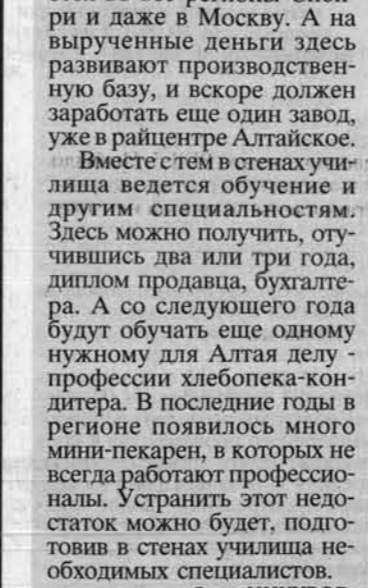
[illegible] ри и даже в Москву. А на вырученные деньги здесь развивают производственную базу, и вскоре должен заработать еще один завод, уже в райцентре Алтайское.

Вместе с тем в стенах училища ведется обучение и другим специальностям. Здесь можно получить, отучившись два или три года, диплом продавца, бухгалтера. А со следующего года будут обучать еще одному нужному для Алтая делу - профессии хлебопека-кондитера. В последние годы в регионе появилось много мини-пекарен, в которых не всегда работают профессионалы. Устранить этот недостаток можно будет, подготовив в стенах училища необходимых специалистов.

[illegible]